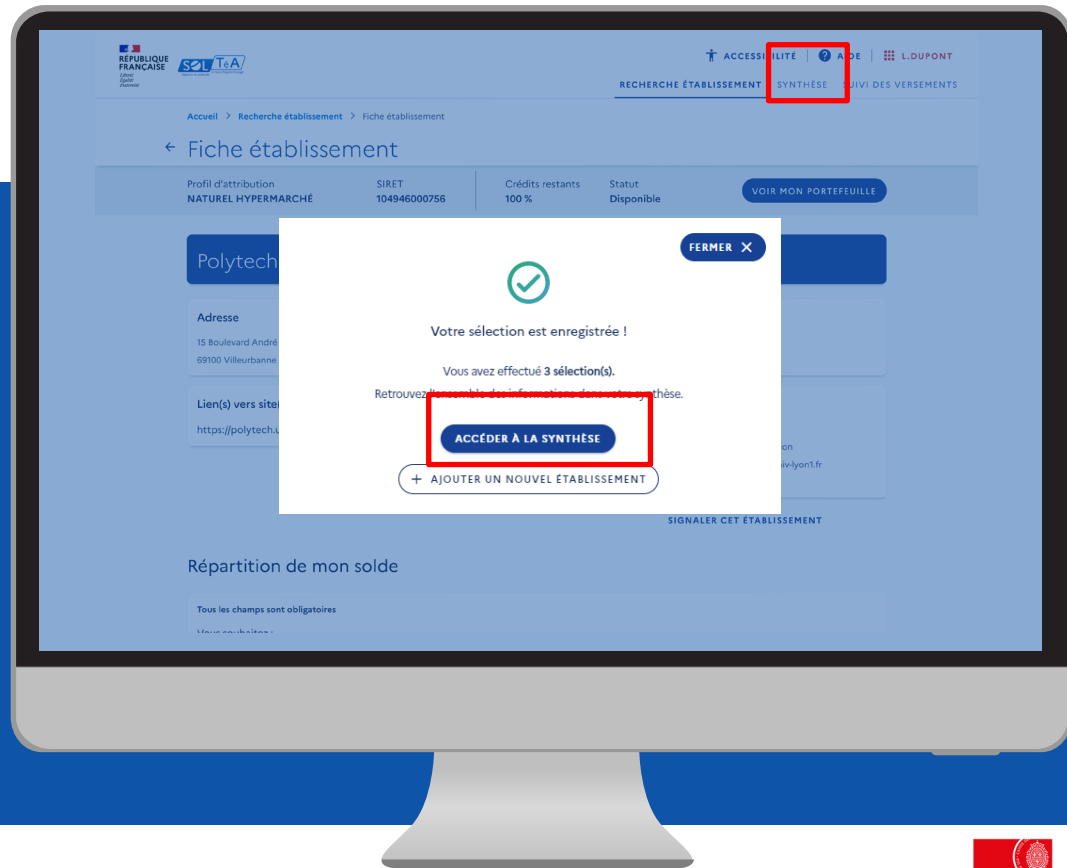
RÉPUBLIQUE FRANÇAISE
Liberté Égalité Fraternité

SOLTéA

ACCESSI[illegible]ILITÉ | AI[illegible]E | L.DUPONT

RECHERCHE ÉTABLISSEMENT SYNTHÈSE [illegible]UIVI DES VERSEMENTS

Accueil > Recherche établissement > Fiche établissement

← Fiche établissement

Profil d'attribution
NATUREL HYPERMARCHÉ

SIRET
104946000756

Crédits restants
100 %

Statut
Disponible

VOIR MON PORTEFEUILLE

Polytech

Adresse
15 Boulevard André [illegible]
69100 Villeurbanne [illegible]

Lien(s) vers site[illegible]
https://polytech.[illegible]

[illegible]on
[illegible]iv-lyon1.fr

FERMER ✕

Votre sélection est enregistrée !

Vous avez effectué 3 sélection(s).
Retrouvez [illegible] synthèse.

ACCÉDER À LA SYNTHÈSE

+ AJOUTER UN NOUVEL ÉTABLISSEMENT

SIGNALER CET ÉTABLISSEMENT

Répartition de mon solde

Tous les champs sont obligatoires
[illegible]